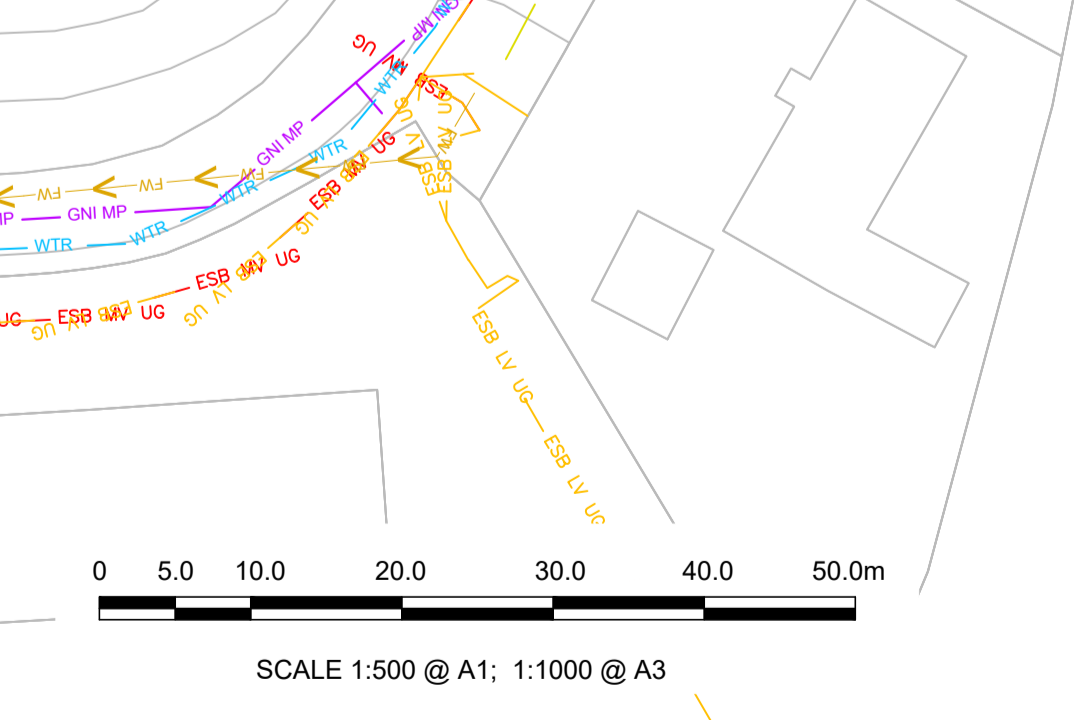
GNI MP
UG
WTR
ESB
ESB MV UG
ESB LV UG
ESB LV
FW
FW
FW
GNI MP
WTR
GNI MP
MP
GNI MP
WTR
WTR
WTR
ESB MV UG
ESB LV UG
ESB MV UG
ESB LV UG
UG
ESB MV UG
ESB LV UG
ESB LV UG
ESB LV UG

0 5.0 10.0 20.0 30.0 40.0 50.0m

SCALE 1:500 @ A1; 1:1000 @ A3